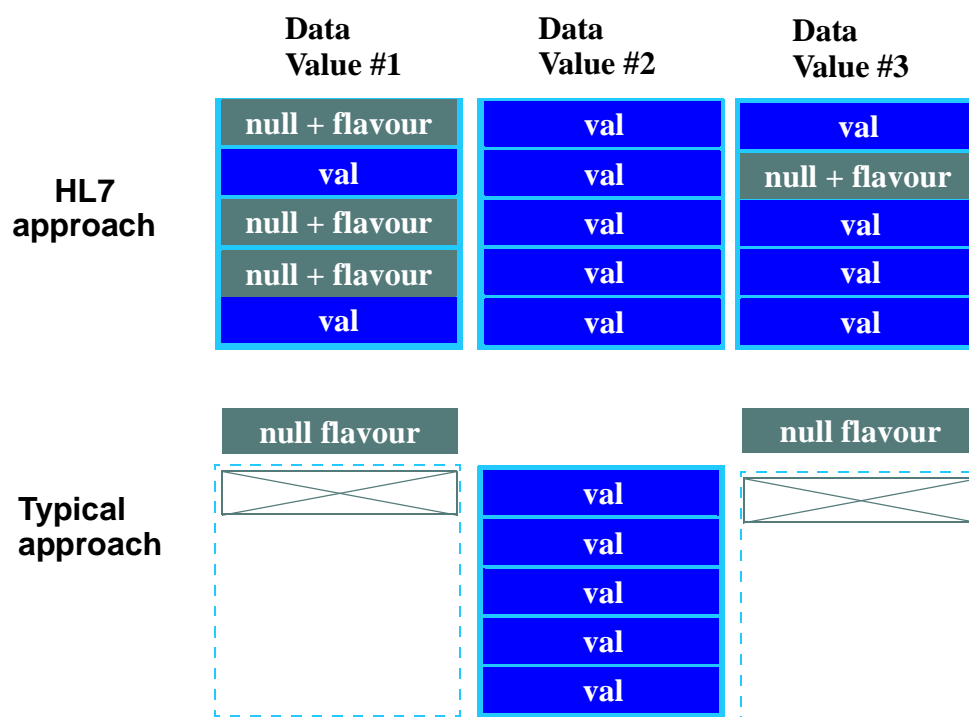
| | Data Value #1 | Data Value #2 | Data Value #3 |
|---|---|---|---|
| HL7 approach | null + flavour | val | val |
| | val | val | null + flavour |
| | null + flavour | val | val |
| | null + flavour | val | val |
| | val | val | val |

| | Data Value #1 | Data Value #2 | Data Value #3 |
|---|---|---|---|
| Typical approach | null flavour | | null flavour |
| | | val | |
| | | val | |
| | | val | |
| | | val | |
| | | val | |